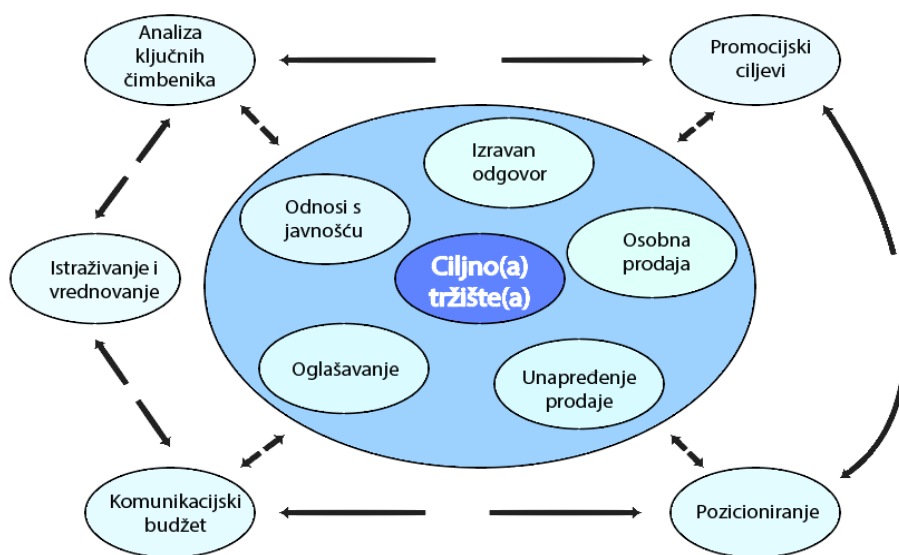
Analiza ključnih čimbenika

Promocijski ciljevi

Izravan odgovor

Odnosi s javnošću

Osobna prodaja

Ciljno(a) tržište(a)

Istraživanje i vrednovanje

Oglašavanje

Unapređenje prodaje

Komunikacijski budžet

Pozicioniranje